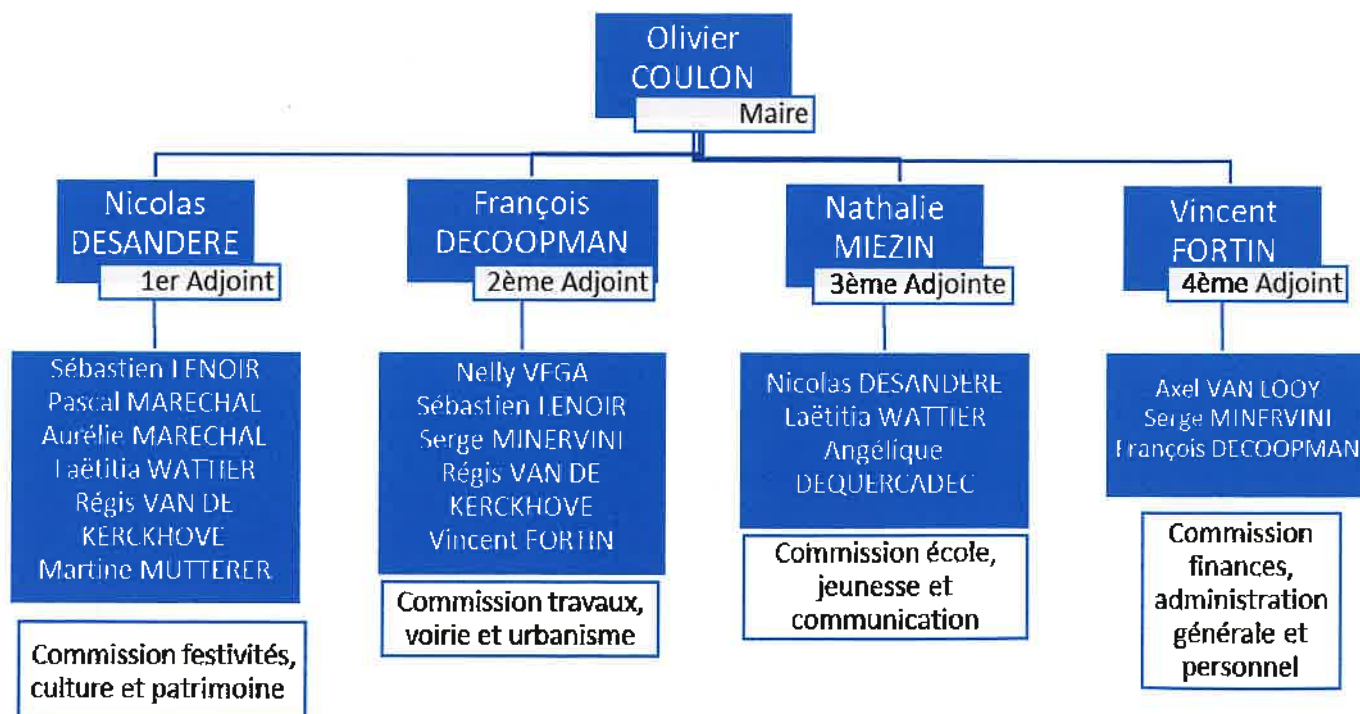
Olivier COULON
Maire

Nicolas DESANDERE
1er Adjoint

Sébastien LENOIR
Pascal MARECHAL
Aurélie MARECHAL
Laëtitia WATTIER
Régis VAN DE KERCKHOVE
Martine MUTTERER

Commission festivités, culture et patrimoine

François DECOOPMAN
2ème Adjoint

Nelly VEGA
Sébastien LENOIR
Serge MINERVINI
Régis VAN DE KERCKHOVE
Vincent FORTIN

Commission travaux, voirie et urbanisme

Nathalie MIEZIN
3ème Adjointe

Nicolas DESANDERE
Laëtitia WATTIER
Angélique DEQUERCADEC

Commission école, jeunesse et communication

Vincent FORTIN
4ème Adjoint

Axel VAN LOOY
Serge MINERVINI
François DECOOPMAN

Commission finances, administration générale et personnel